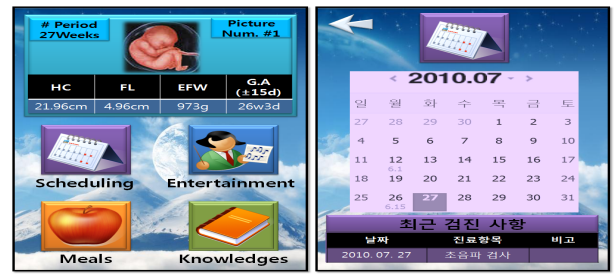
# Period 27Weeks

Picture Num. #1

| HC | FL | EFW | G.A (±15d) |
|---|---|---|---|
| 21.96cm | 4.96cm | 973g | 26w3d |

Scheduling

Entertainment

Meals

Knowledges

2010.07

| 일 | 월 | 화 | 수 | 목 | 금 | 토 |
|---|---|---|---|---|---|---|
| 27 | 28 | 29 | 30 | 1 | 2 | 3 |
| 4 | 5 | 6 | 7 | 8 | 9 | 10 |
| 11 | 12 6.1 | 13 | 14 | 15 | 16 | 17 |
| 18 | 19 | 20 | 21 | 22 | 23 | 24 |
| 25 | 26 6.15 | 27 | 28 | 29 | 30 | 31 |

최근 검진 사항

| 날짜 | 진료항목 | 비고 |
|---|---|---|
| 2010. 07. 27 | 초음파 검사 | |